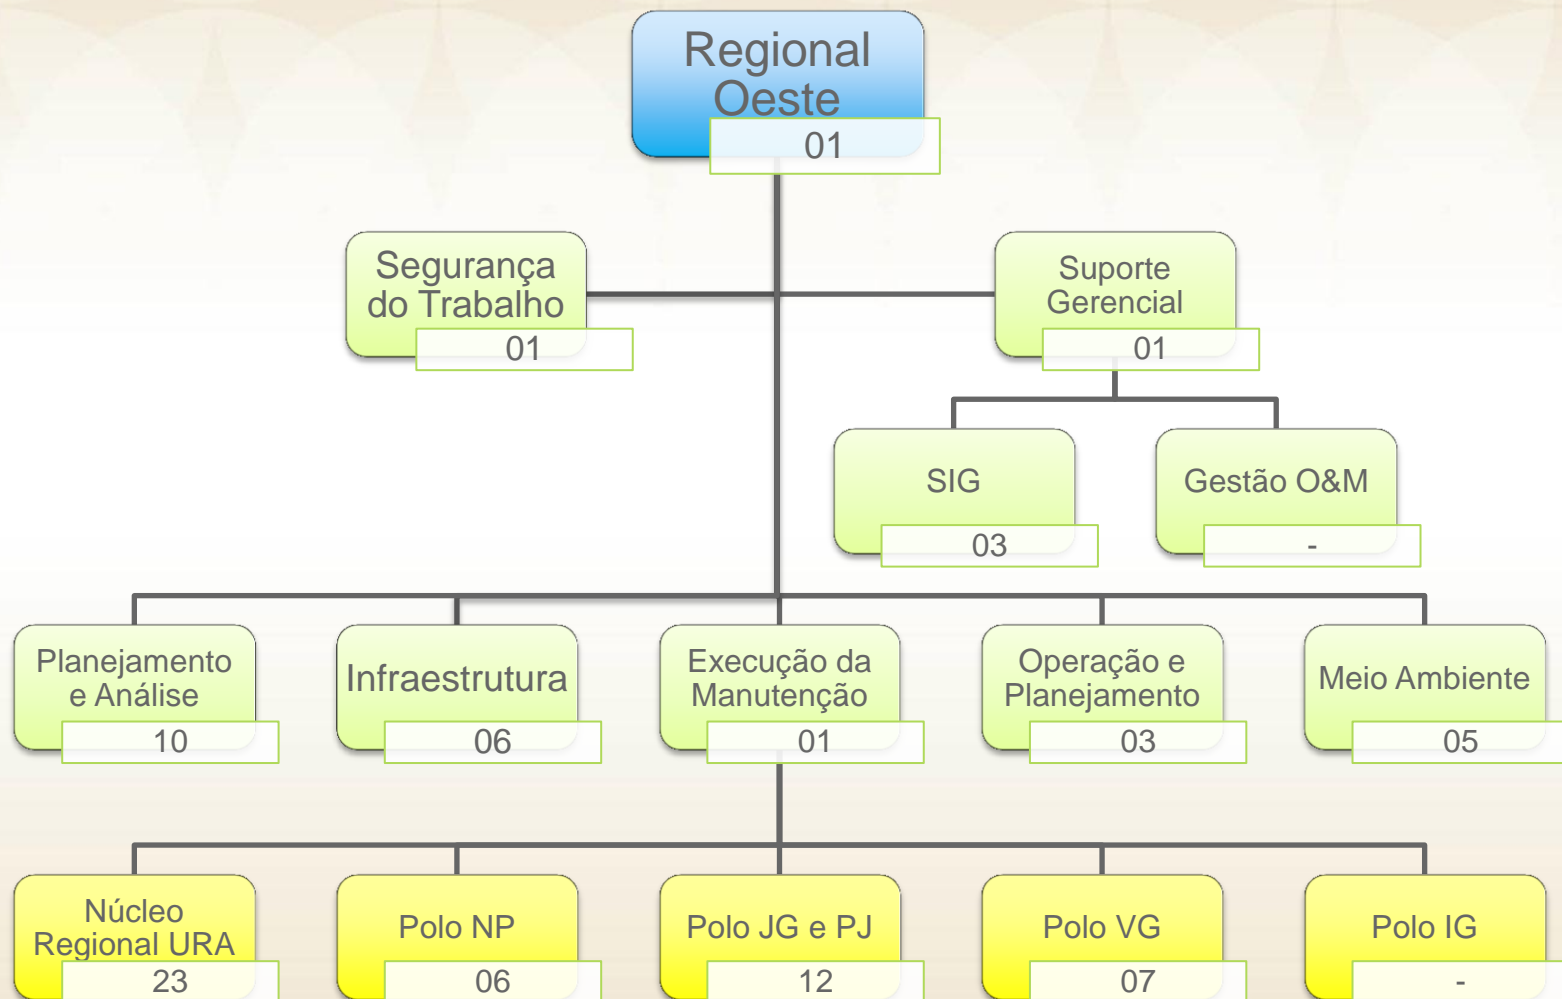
Regional Oeste
01

Segurança do Trabalho
01

Suporte Gerencial
01

SIG
03

Gestão O&M
-

Planejamento e Análise
10

Infraestrutura
06

Execução da Manutenção
01

Operação e Planejamento
03

Meio Ambiente
05

Núcleo Regional URA
23

Polo NP
06

Polo JG e PJ
12

Polo VG
07

Polo IG
-